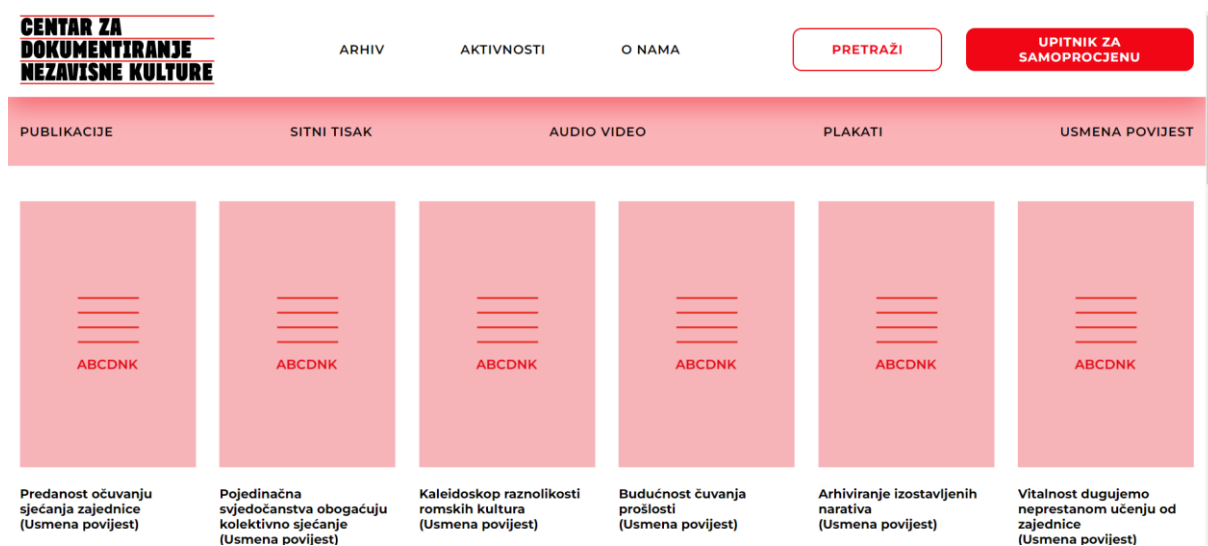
CENTAR ZA DOKUMENTIRANJE NEZAVISNE KULTURE

ARHIV
AKTIVNOSTI
O NAMA
PRETRAŽI
UPITNIK ZA SAMOPROCJENU

PUBLIKACIJE
SITNI TISAK
AUDIO VIDEO
PLAKATI
USMENA POVIJEST

ABCDNK

Predanost očuvanju sjećanja zajednice (Usmena povijest)

ABCDNK

Pojedinačna svjedočanstva obogaćuju kolektivno sjećanje (Usmena povijest)

ABCDNK

Kaleidoskop raznolikosti romskih kultura (Usmena povijest)

ABCDNK

Budućnost čuvanja prošlosti (Usmena povijest)

ABCDNK

Arhiviranje izostavljenih narativa (Usmena povijest)

ABCDNK

Vitalnost dugujemo neprestanom učenju od zajednice (Usmena povijest)